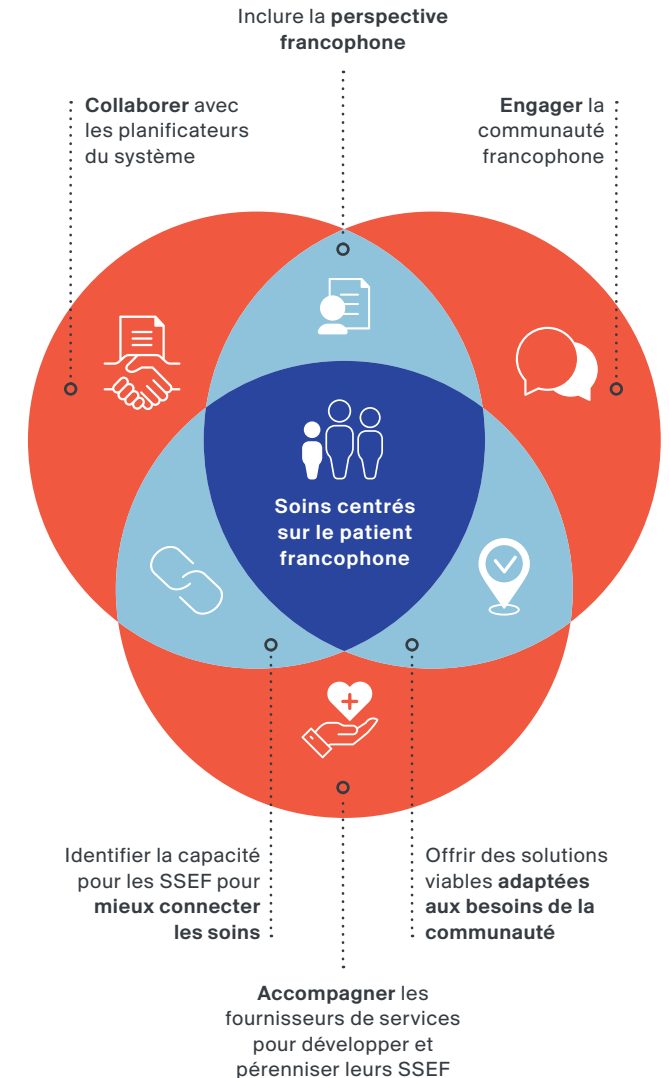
Inclure la **perspective francophone**

**Collaborer** avec les planificateurs du système

**Engager** la communauté francophone

Soins centrés sur le patient francophone

Identifier la capacité pour les SSEF pour **mieux connecter les soins**

Offrir des solutions viables **adaptées aux besoins de la communauté**

**Accompagner** les fournisseurs de services pour développer et pérenniser leurs SSEF